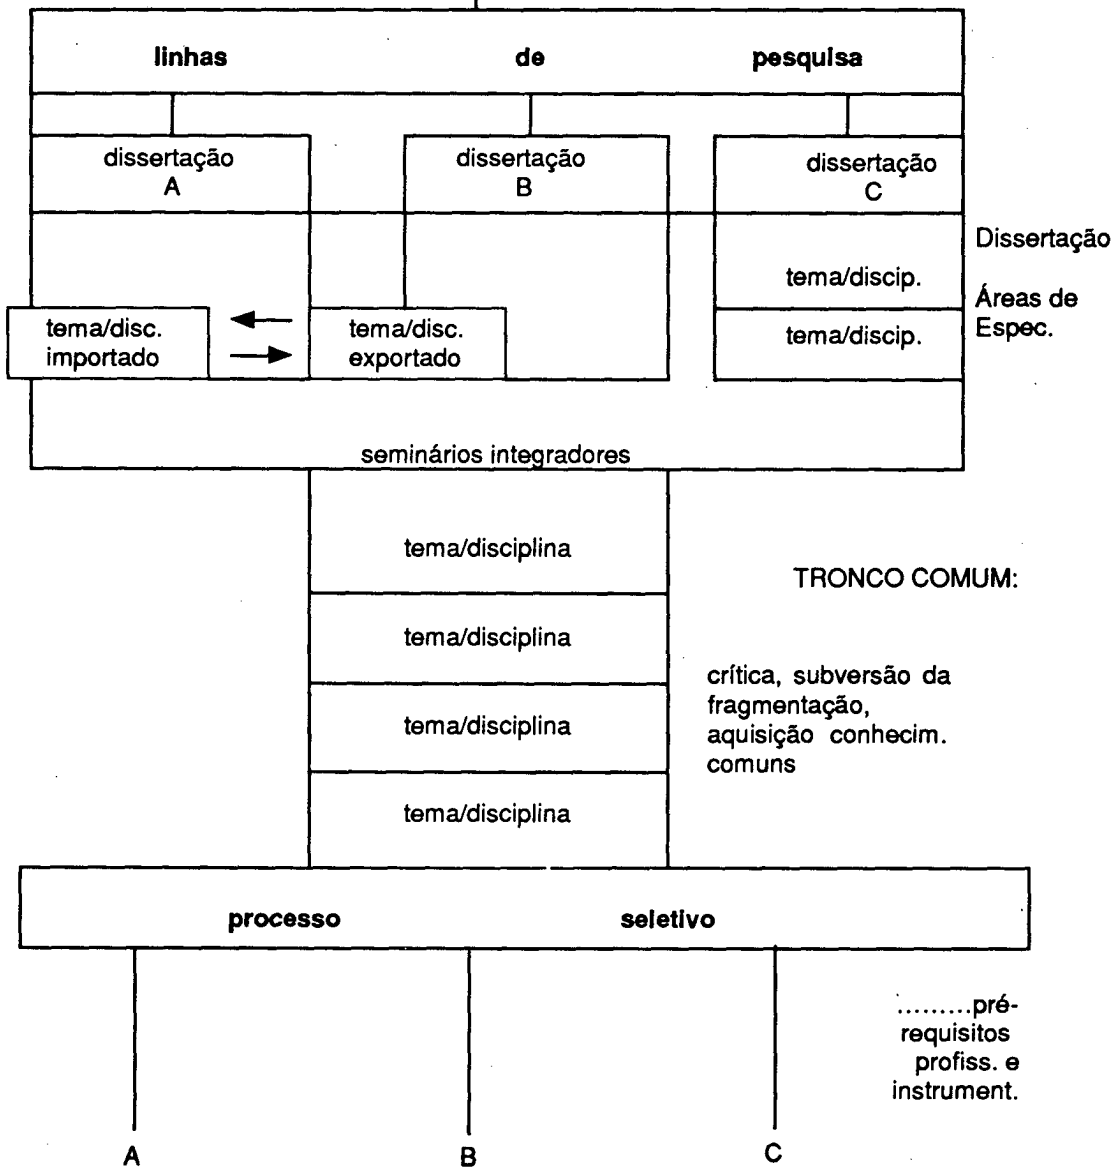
linhas de pesquisa

dissertação A

dissertação B

dissertação C

Dissertação

tema/discip.

tema/discip.

Áreas de Espec.

tema/disc. importado

tema/disc. exportado

seminários integradores

tema/disciplina

tema/disciplina

tema/disciplina

tema/disciplina

TRONCO COMUM:

crítica, subversão da fragmentação, aquisição conhecim. comuns

processo seletivo

.........pré-requisitos profiss. e instrument.

A

B

C